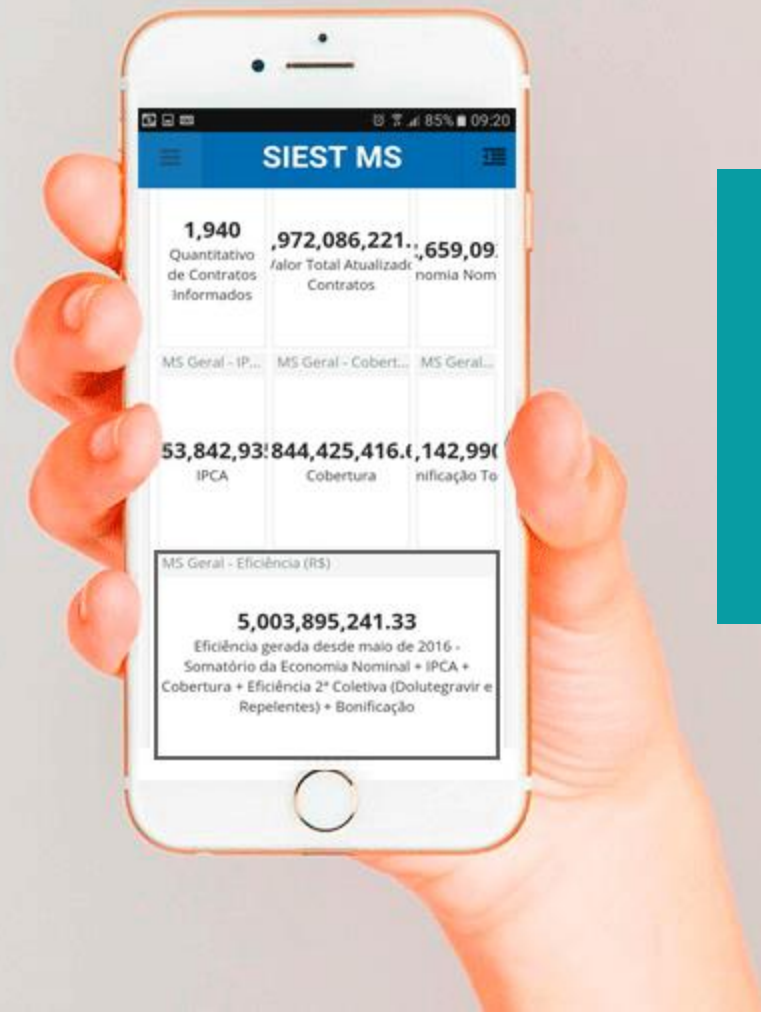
85% 09:20

SIEST MS

1,940
Quantitativo de Contratos Informados

,972,086,221.
/alor Total Atualizado Contratos

,659,09
nomia Nom

MS Geral - IP...

MS Geral - Cobert...

MS Geral...

53,842,93
IPCA

844,425,416.
Cobertura

,142,99
nificação To

MS Geral - Eficiência (R$)

5,003,895,241.33
Eficiência gerada desde maio de 2016 - Somatório da Economia Nominal + IPCA + Cobertura + Eficiência 2ª Coletiva (Dolutegravir e Repelentes) + Bonificação